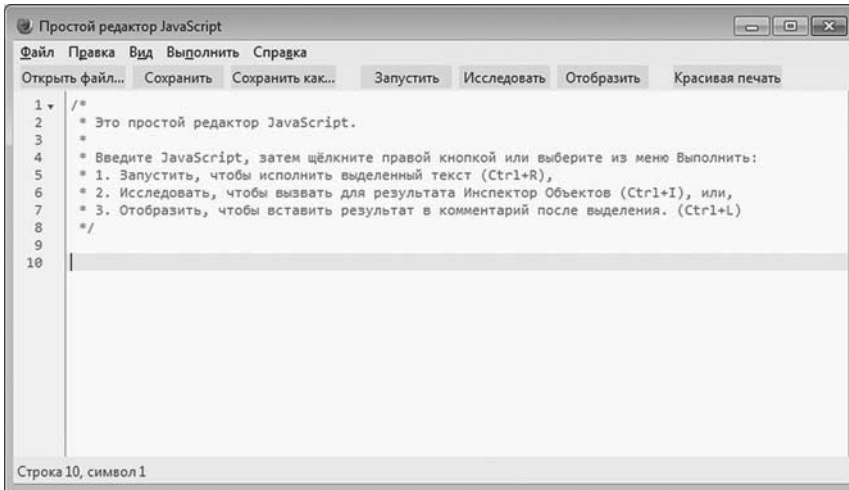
Простой редактор JavaScript

Файл Правка Вид Выполнить Справка

Открыть файл... Сохранить Сохранить как... Запустить Исследовать Отобразить Красивая печать

1 /*
2 * Это простой редактор JavaScript.
3 *
4 * Введите JavaScript, затем щёлкните правой кнопкой или выберите из меню Выполнить:
5 * 1. Запустить, чтобы исполнить выделенный текст (Ctrl+R),
6 * 2. Исследовать, чтобы вызвать для результата Инспектор Объектов (Ctrl+I), или,
7 * 3. Отобразить, чтобы вставить результат в комментарий после выделения. (Ctrl+L)
8 */
9
10

Строка 10, символ 1